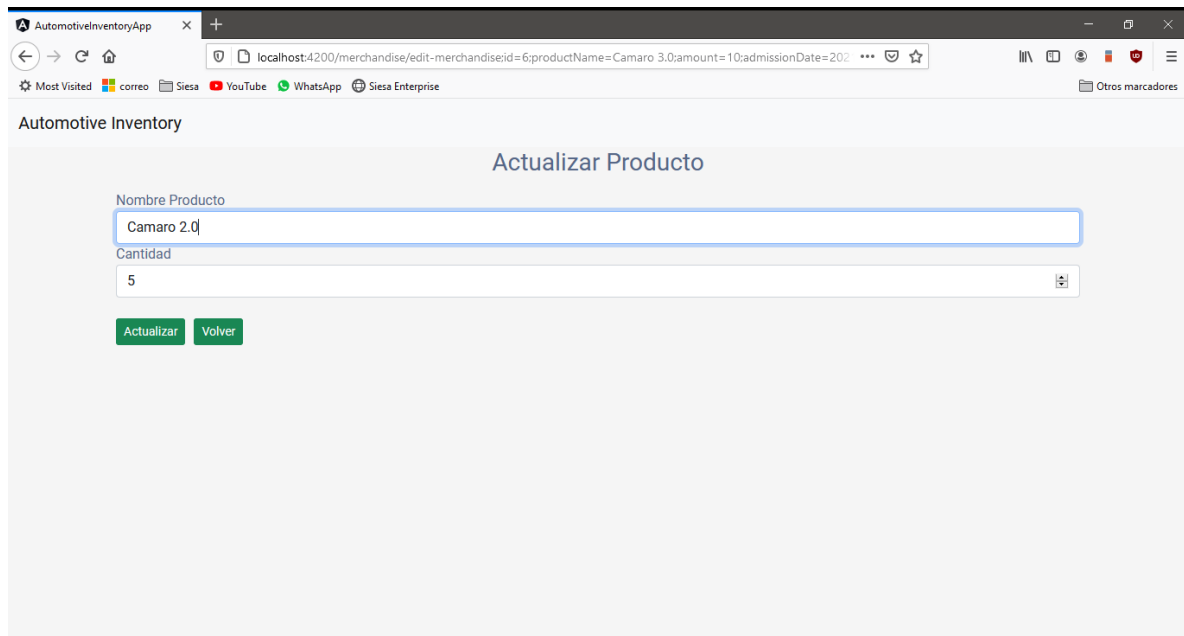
AutomotiveInventoryApp

localhost:4200/merchandise/edit-merchandise;id=6;productName=Camaro 3.0;amount=10;admissionDate=202

Most Visited correo Siesa YouTube WhatsApp Siesa Enterprise

Otros marcadores

Automotive Inventory

Actualizar Producto

Nombre Producto

Camaro 2.0

Cantidad

5

Actualizar Volver